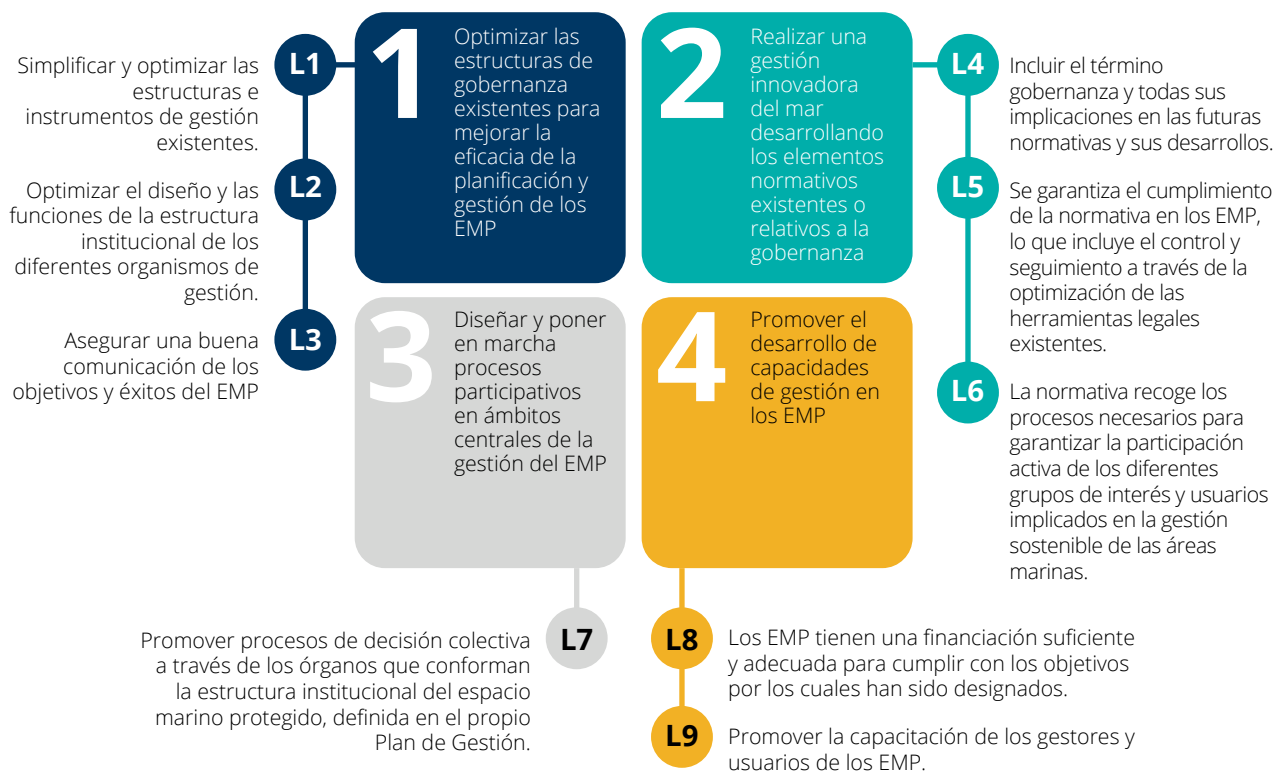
Simplificar y optimizar las estructuras e instrumentos de gestión existentes.

L1

Optimizar el diseño y las funciones de la estructura institucional de los diferentes organismos de gestión.

L2

Asegurar una buena comunicación de los objetivos y éxitos del EMP

L3

1

Optimizar las estructuras de gobernanza existentes para mejorar la eficacia de la planificación y gestión de los EMP

2

Realizar una gestión innovadora del mar desarrollando los elementos normativos existentes o relativos a la gobernanza

L4

Incluir el término gobernanza y todas sus implicaciones en las futuras normativas y sus desarrollos.

L5

Se garantiza el cumplimiento de la normativa en los EMP, lo que incluye el control y seguimiento a través de la optimización de las herramientas legales existentes.

3

Diseñar y poner en marcha procesos participativos en ámbitos centrales de la gestión del EMP

4

Promover el desarrollo de capacidades de gestión en los EMP

L6

La normativa recoge los procesos necesarios para garantizar la participación activa de los diferentes grupos de interés y usuarios implicados en la gestión sostenible de las áreas marinas.

Promover procesos de decisión colectiva a través de los órganos que conforman la estructura institucional del espacio marino protegido, definida en el propio Plan de Gestión.

L7

L8

Los EMP tienen una financiación suficiente y adecuada para cumplir con los objetivos por los cuales han sido designados.

L9

Promover la capacitación de los gestores y usuarios de los EMP.